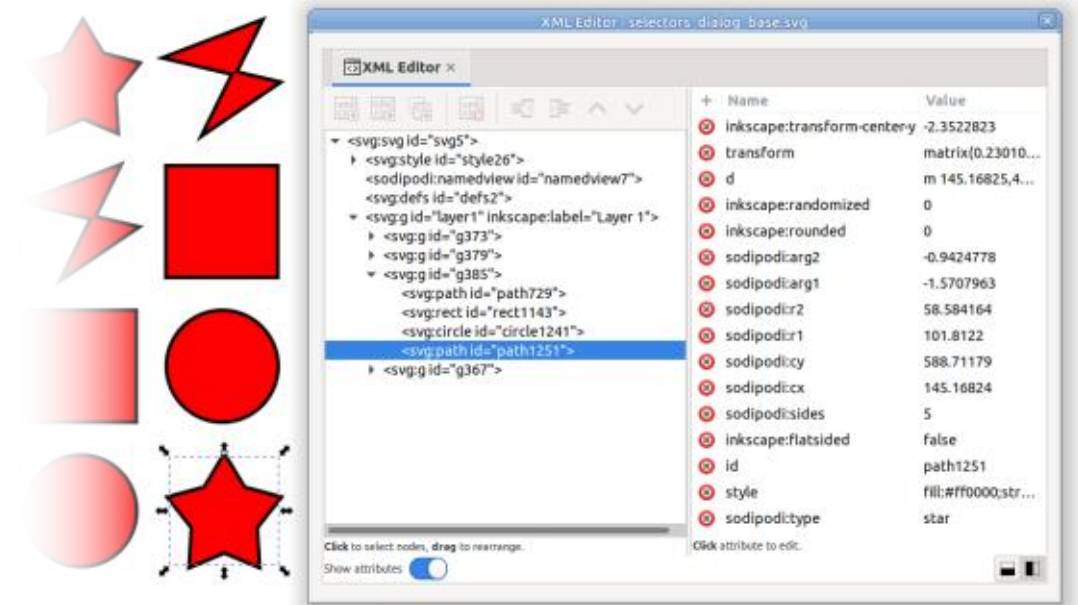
XML Editor - selectors_dialog_base.svg

XML Editor ×

<svg:svg id="svg5">
<svg:style id="style26">
<sodipodi:namedview id="namedview7">
<svg:defs id="defs2">
<svg:g id="layer1" inkscape:label="Layer 1">
<svg:g id="g373">
<svg:g id="g379">
<svg:g id="g385">
<svg:path id="path729">
<svg:rect id="rect1143">
<svg:circle id="circle1241">
<svg:path id="path1251">
<svg:g id="g367">

Click to select nodes, drag to rearrange.
Show attributes

| + Name | Value |
|---|---|
| inkscape:transform-center-y | -2.3522823 |
| transform | matrix(0.23010... |
| d | m 145.16825,4... |
| inkscape:randomized | 0 |
| inkscape:rounded | 0 |
| sodipodi:arg2 | -0.9424778 |
| sodipodi:arg1 | -1.5707963 |
| sodipodi:r2 | 58.584164 |
| sodipodi:r1 | 101.8122 |
| sodipodi:cy | 588.71179 |
| sodipodi:cx | 145.16824 |
| sodipodi:sides | 5 |
| inkscape:flatsided | false |
| id | path1251 |
| style | fill:#ff0000;str... |
| sodipodi:type | star |

Click attribute to edit.